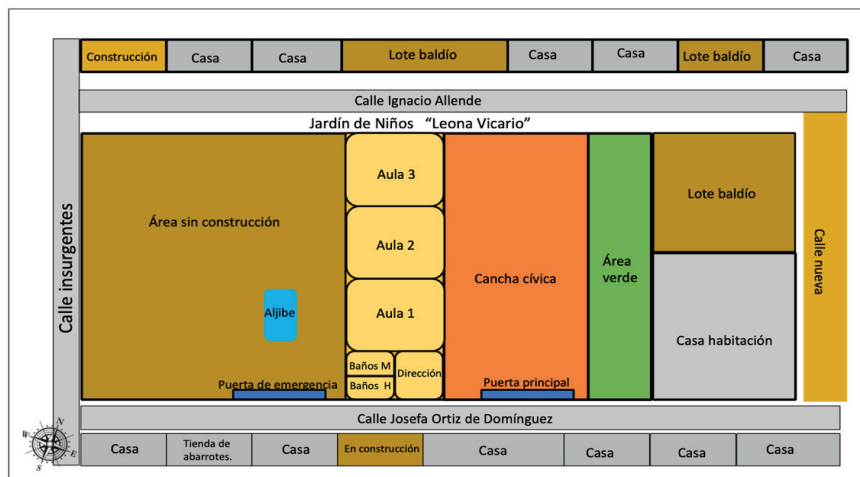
Construcción | Casa | Casa | Lote baldío | Casa | Casa | Lote baldío | Casa

Calle Ignacio Allende

Jardín de Niños "Leona Vicario"

Área sin construcción

Aljibe

Puerta de emergencia

Aula 3

Aula 2

Aula 1

Baños M

Baños H

Dirección

Cancha cívica

Puerta principal

Área verde

Lote baldío

Casa habitación

Calle nueva

Calle insurgentes

Calle Josefa Ortiz de Domínguez

N
E
S
W

Casa | Tienda de abarrotes. | Casa | En construcción | Casa | Casa | Casa | Casa